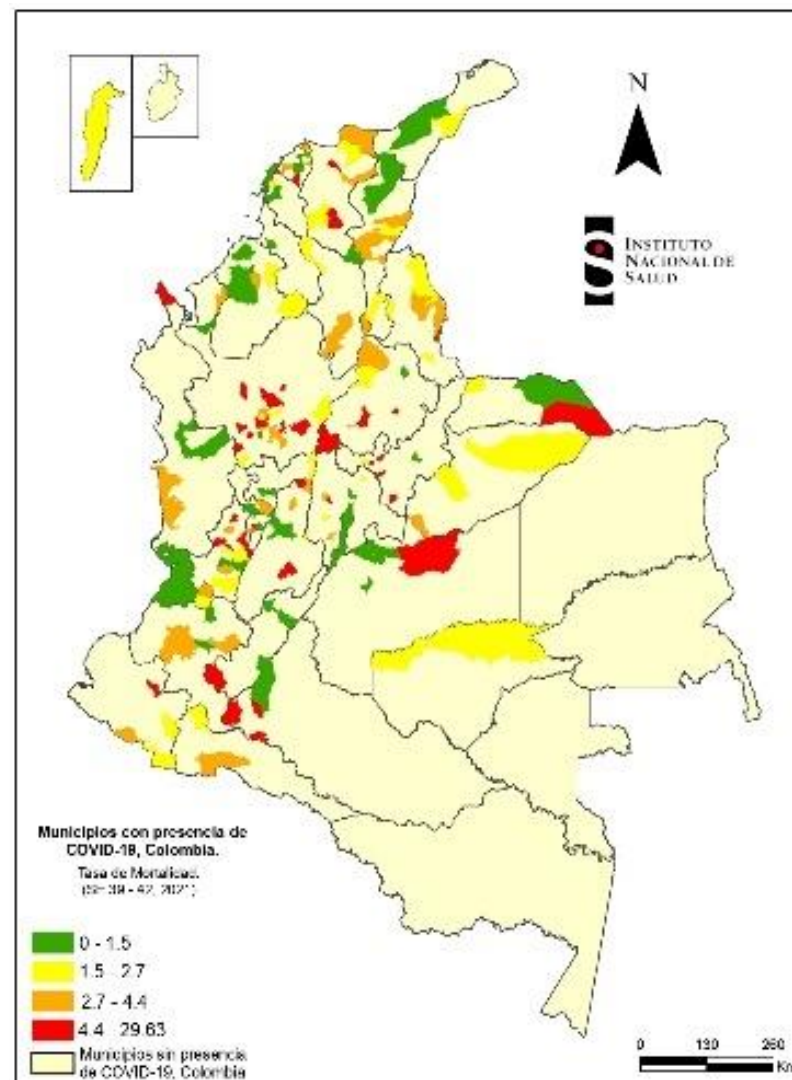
N

INSTITUTO NACIONAL DE SALUD

Municipios con presencia de COVID-19, Colombia.

Tasa de Mortalidad.
(SE 39 - 42, 2021)

0 - 1.5
1.5 - 2.7
2.7 - 4.4
4.4 - 29.63
Municipios sin presencia de COVID-19, Colombia

0 130 260 Km